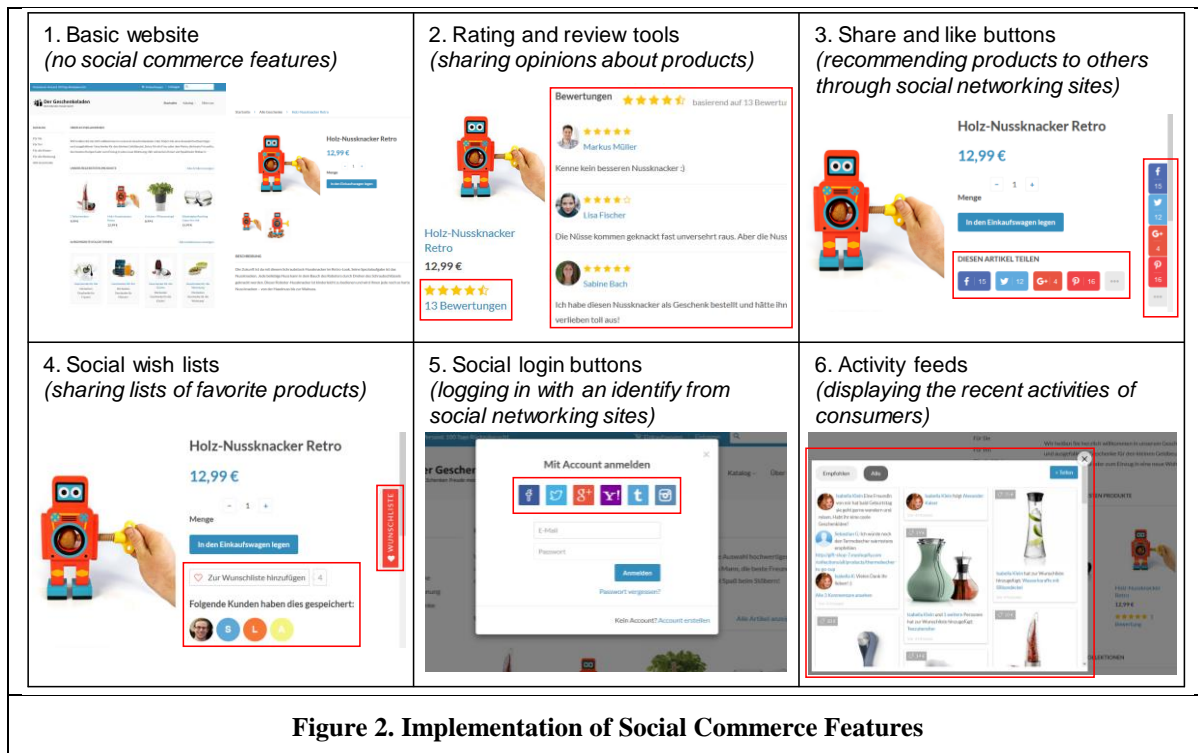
| 1. Basic website *(no social commerce features)* | 2. Rating and review tools *(sharing opinions about products)* | 3. Share and like buttons *(recommending products to others through social networking sites)* |
|---|---|---|
| Der Geschenkladen<br>Holz-Nussknacker Retro<br>12,99 €<br>Menge<br>In den Einkaufswagen legen<br>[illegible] | Bewertungen basierend auf 13 Bewertu<br>Markus Müller<br>Kenne kein besseren Nussknacker :)<br>Lisa Fischer<br>Die Nüsse kommen geknackt fast unversehrt raus. Aber die Nuss<br>Sabine Bach<br>Ich habe diesen Nussknacker als Geschenk bestellt und hätte ihn verlieben toll aus!<br>Holz-Nussknacker Retro<br>12,99 €<br>13 Bewertungen | Holz-Nussknacker Retro<br>12,99 €<br>Menge<br>1<br>In den Einkaufswagen legen<br>DIESEN ARTIKEL TEILEN<br>15 12 4 16<br>15 12 4 16 |
| 4. Social wish lists *(sharing lists of favorite products)* | 5. Social login buttons *(logging in with an identify from social networking sites)* | 6. Activity feeds *(displaying the recent activities of consumers)* |
| Holz-Nussknacker Retro<br>12,99 €<br>Menge<br>1<br>In den Einkaufswagen legen<br>Zur Wunschliste hinzufügen 4<br>Folgende Kunden haben dies gespeichert:<br>S L A<br>WUNSCHLISTE | Mit Account anmelden<br>E-Mail<br>Passwort<br>Anmelden<br>Passwort vergessen?<br>Kein Account? Account erstellen<br>Katalog<br>Alle Artikel ansehen | Empfohlen Alle<br>+ Teilen<br>Isabella Klein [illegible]<br>Holz-Nussknacker Retro<br>12,99 €<br>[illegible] |

**Figure 2. Implementation of Social Commerce Features**